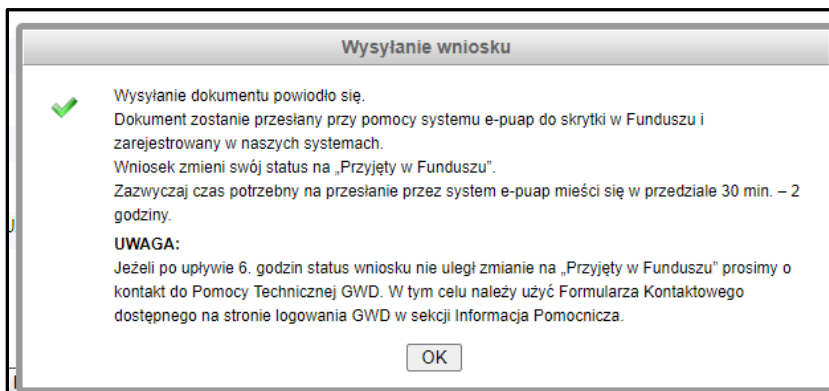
Wysyłanie wniosku

Wysyłanie dokumentu powiodło się.
Dokument zostanie przesłany przy pomocy systemu e-puap do skrytki w Funduszu i zarejestrowany w naszych systemach.
Wniosek zmieni swój status na „Przyjęty w Funduszu".
Zazwyczaj czas potrzebny na przesłanie przez system e-puap mieści się w przedziale 30 min. – 2 godziny.

UWAGA:
Jeżeli po upływie 6. godzin status wniosku nie uległ zmianie na „Przyjęty w Funduszu" prosimy o kontakt do Pomocy Technicznej GWD. W tym celu należy użyć Formularza Kontaktowego dostępnego na stronie logowania GWD w sekcji Informacja Pomocnicza.

OK